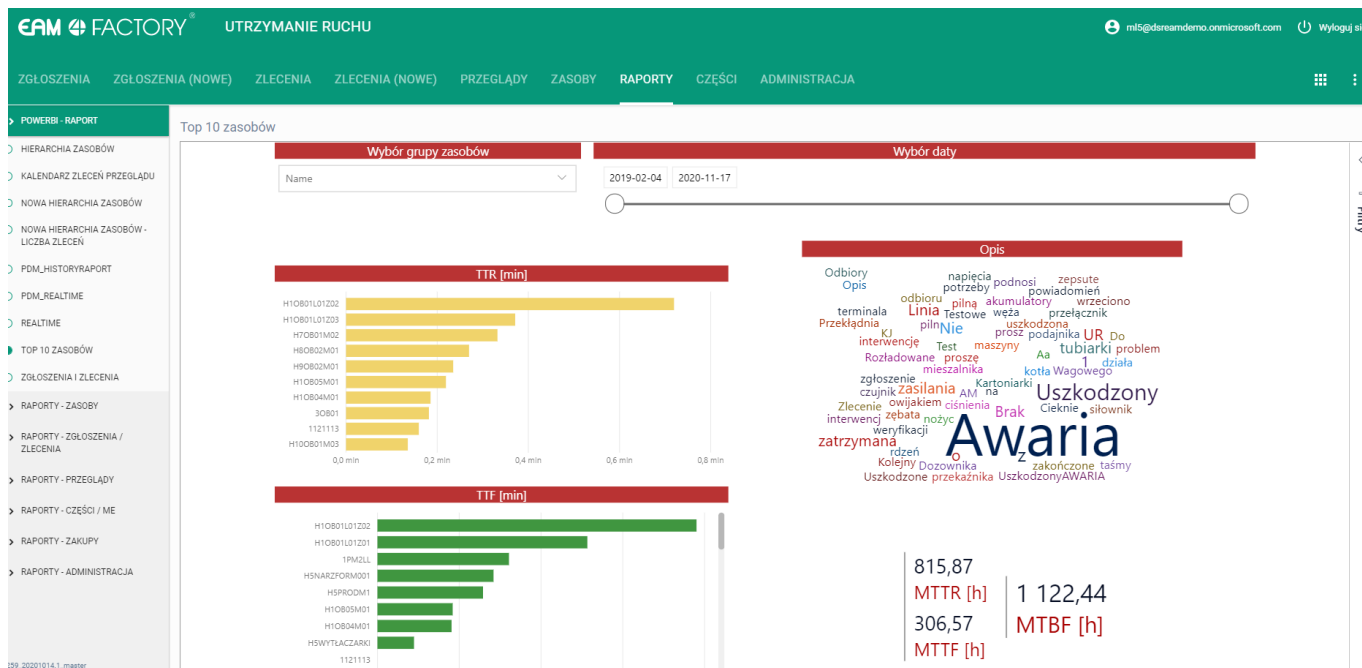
EAM FACTORY® UTRZYMANIE RUCHU

ml5@dsreamdemo.onmicrosoft.com Wyloguj si

ZGŁOSZENIA ZGŁOSZENIA (NOWE) ZLECENIA ZLECENIA (NOWE) PRZEGLĄDY ZASOBY RAPORTY CZĘŚCI ADMINISTRACJA

POWERBI - RAPORT
HIERARCHIA ZASOBÓW
KALENDARZ ZLECEŃ PRZEGLĄDU
NOWA HIERARCHIA ZASOBÓW
NOWA HIERARCHIA ZASOBÓW - LICZBA ZLECEŃ
PDM_HISTORYRAPORT
PDM_REALTIME
REALTIME
TOP 10 ZASOBÓW
ZGŁOSZENIA I ZLECENIA
RAPORTY - ZASOBY
RAPORTY - ZGŁOSZENIA / ZLECENIA
RAPORTY - PRZEGLĄDY
RAPORTY - CZĘŚCI / ME
RAPORTY - ZAKUPY
RAPORTY - ADMINISTRACJA

259_20201014.1_master

Top 10 zasobów

Wybór grupy zasobów
Name

Wybór daty
2019-02-04 2020-11-17

Filtry

TTR [min]
H1OB01L01Z02
H1OB01L01Z03
H7OB01M02
H8OB02M01
H9OB02M01
H1OB05M01
H1OB04M01
3OB01
1121113
H10OB01M03
0,0 min 0,2 min 0,4 min 0,6 min 0,8 min

TTF [min]
H1OB01L01Z02
H1OB01L01Z01
1PM2LL
H5NARZFORM001
H5PRODM1
H1OB05M01
H1OB04M01
H5WYTŁACZARKI
1121113

Opis
Odbiory Opis napięcia potrzeby podnosi zepsute powiadomień odbioru pilną akumulatory wrzeciono terminala Linia Testowe węża przełącznik Przekładnia piln Nie uszkodzona KJ prosz podajnika UR Do interwencję maszyny tubiarki problem Test Aa 1 działa Rozładowane proszę mieszalnika kotła Wagowego zgłoszenie zasilania Kartoniarki Uszkodzony czujnik AM na owijakiem ciśnienia Brak Cieknie siłownik Zlecenie zębata nożyc interwencj weryfikacji Awaria zatrzymana rdzeń o z Kolejny Dozownika zakończone taśmy Uszkodzone przekaźnika UszkodzonyAWARIA

815,87
MTTR [h]
1 122,44
306,57
MTBF [h]
MTTF [h]